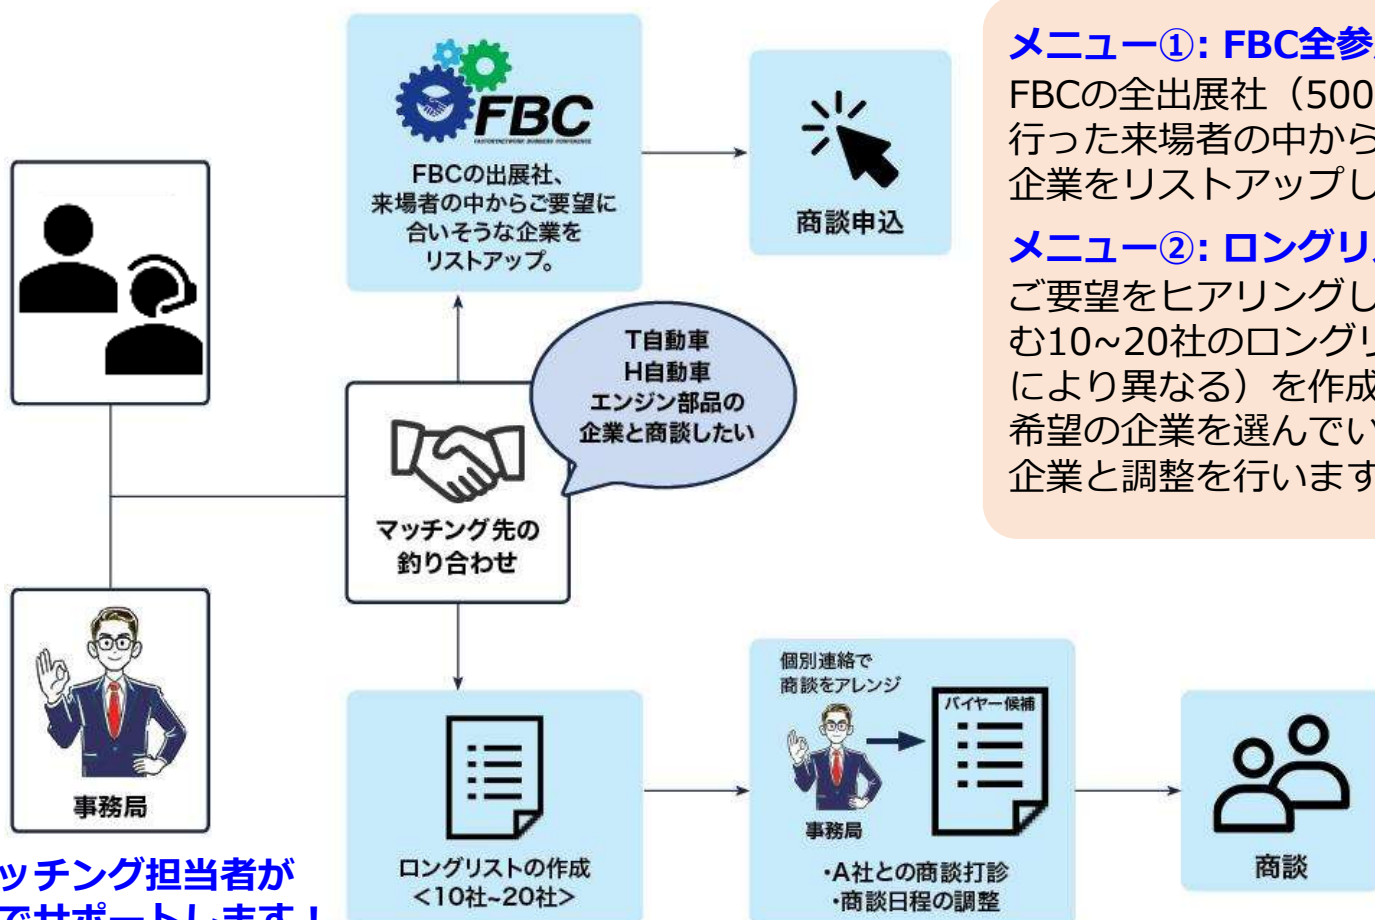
FBC
FACTORYNETWORK BUSINESS CONFERENCE

FBCの出展社、来場者の中からご要望に合いそうな企業をリストアップ。

商談申込

メニュー①: FBC全参
FBCの全出展社（500
行った来場者の中から
企業をリストアップし

メニュー②: ロングリ
ご要望をヒアリングし
む10~20社のロングリ
により異なる）を作成
希望の企業を選んでい
企業と調整を行います

T自動車
H自動車
エンジン部品の
企業と商談したい

マッチング先の
釣り合わせ

事務局

ッチング担当者が
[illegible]でサポートします！

ロングリストの作成
<10社~20社>

個別連絡で
商談をアレンジ

バイヤー候補

事務局

・A社との商談打診
・商談日程の調整

商談